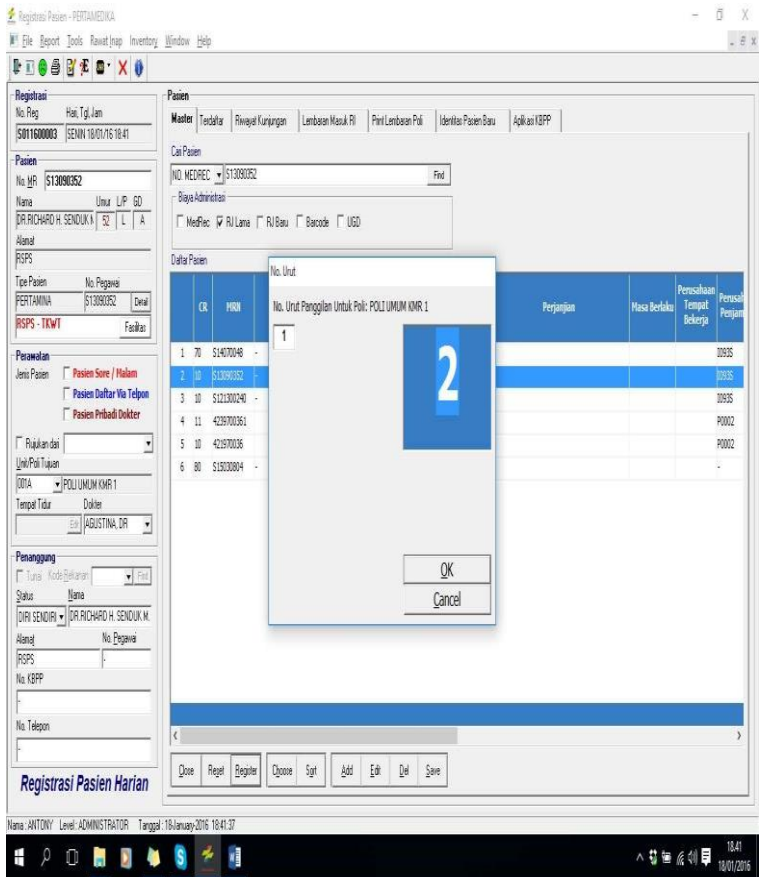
Registrasi Pasien - PERTAMEDIKA

File Report Tools Rawat Inap Inventory Window Help

Registrasi
No. Reg Hari, Tgl, Jam
S011600003 SENIN 18/01/16 18:41

Pasien
No. MR S13090352
Nama Umur L/P GD
DR.RICHARD H. SENDUK 52 L A
Alamat
RSPS
Tipe Pasien No. Pegawai
PERTAMINA S13090352 Detail
RSPS - TKWT Fasilitas

Perawatan
Jenis Pasien Pasien Sore / Malam
Pasien Daftar Via Telpon
Pasien Pribadi Dokter
Rujukan dari
Unit/Poli Tujuan
001A POLI UMUM KMR 1
Tempat Tidur Dokter
Edit AGUSTINA, DR

Penanggung
Tunai Kode Rekanan Find
Status Nama
DIRI SENDIRI DR.RICHARD H. SENDUK M.
Alamat No. Pegawai
RSPS -
No. KBPP
-
No. Telepon
-

Registrasi Pasien Harian

Pasien
Master Terdaftar Riwayat Kunjungan Lembaran Masuk RI Print Lembaran Poli Identitas Pasien Baru Aplikasi KBPP
Cari Pasien
NO. MEDREC S13090352 Find
Biaya Administrasi
MedRec RJ Lama RJ Baru Barcode UGD
Daftar Pasien

| | CR | MRN | | Perjanjian | Masa Berlaku | Perusahaan Tempat Bekerja | Perusahaan Penjamin |
|---|---|---|---|---|---|---|---|
| 1 | 70 | S14070048 | - | | | | I0935 |
| 2 | 10 | S13090352 | - | | | | I0935 |
| 3 | 10 | S121300240 | - | | | | I0935 |
| 4 | 11 | 4239700361 | | | | | P0002 |
| 5 | 10 | 423970036 | | | | | P0002 |
| 6 | 80 | S15030804 | - | | | | - |

No. Urut
No. Urut Panggilan Untuk Poli: POLI UMUM KMR 1
1
2
OK
Cancel

Close Reset Register Choose Sort Add Edit Del Save

Nama : ANTONY Level : ADMINISTRATOR Tanggal : 18-January-2016 18:41:37

18:41
18/01/2016